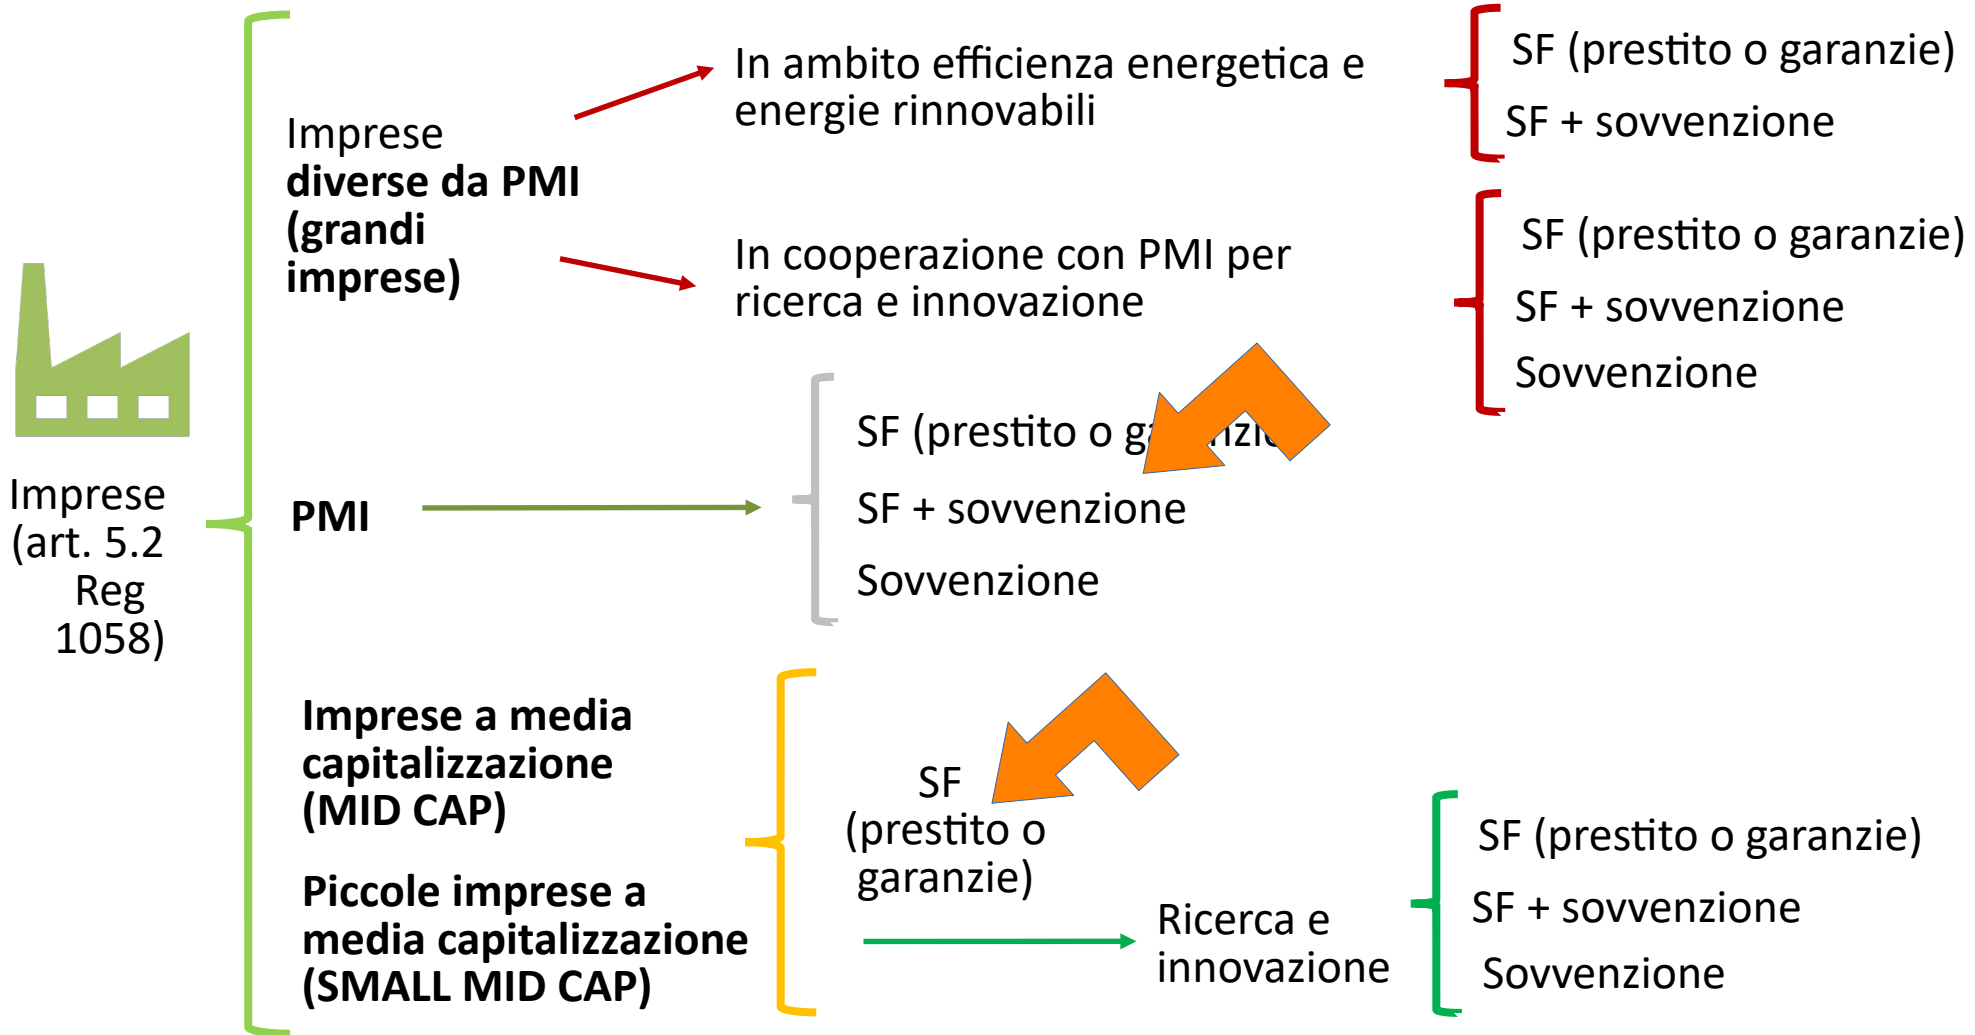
Imprese (art. 5.2 Reg 1058)

Imprese **diverse da PMI (grandi imprese)**

In ambito efficienza energetica e energie rinnovabili

SF (prestito o garanzie)
SF + sovvenzione

In cooperazione con PMI per ricerca e innovazione

SF (prestito o garanzie)
SF + sovvenzione
Sovvenzione

**PMI**

SF (prestito o g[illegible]nzi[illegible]
SF + sovvenzione
Sovvenzione

**Imprese a media capitalizzazione (MID CAP)**

**Piccole imprese a media capitalizzazione (SMALL MID CAP)**

SF (prestito o garanzie)

Ricerca e innovazione

SF (prestito o garanzie)
SF + sovvenzione
Sovvenzione